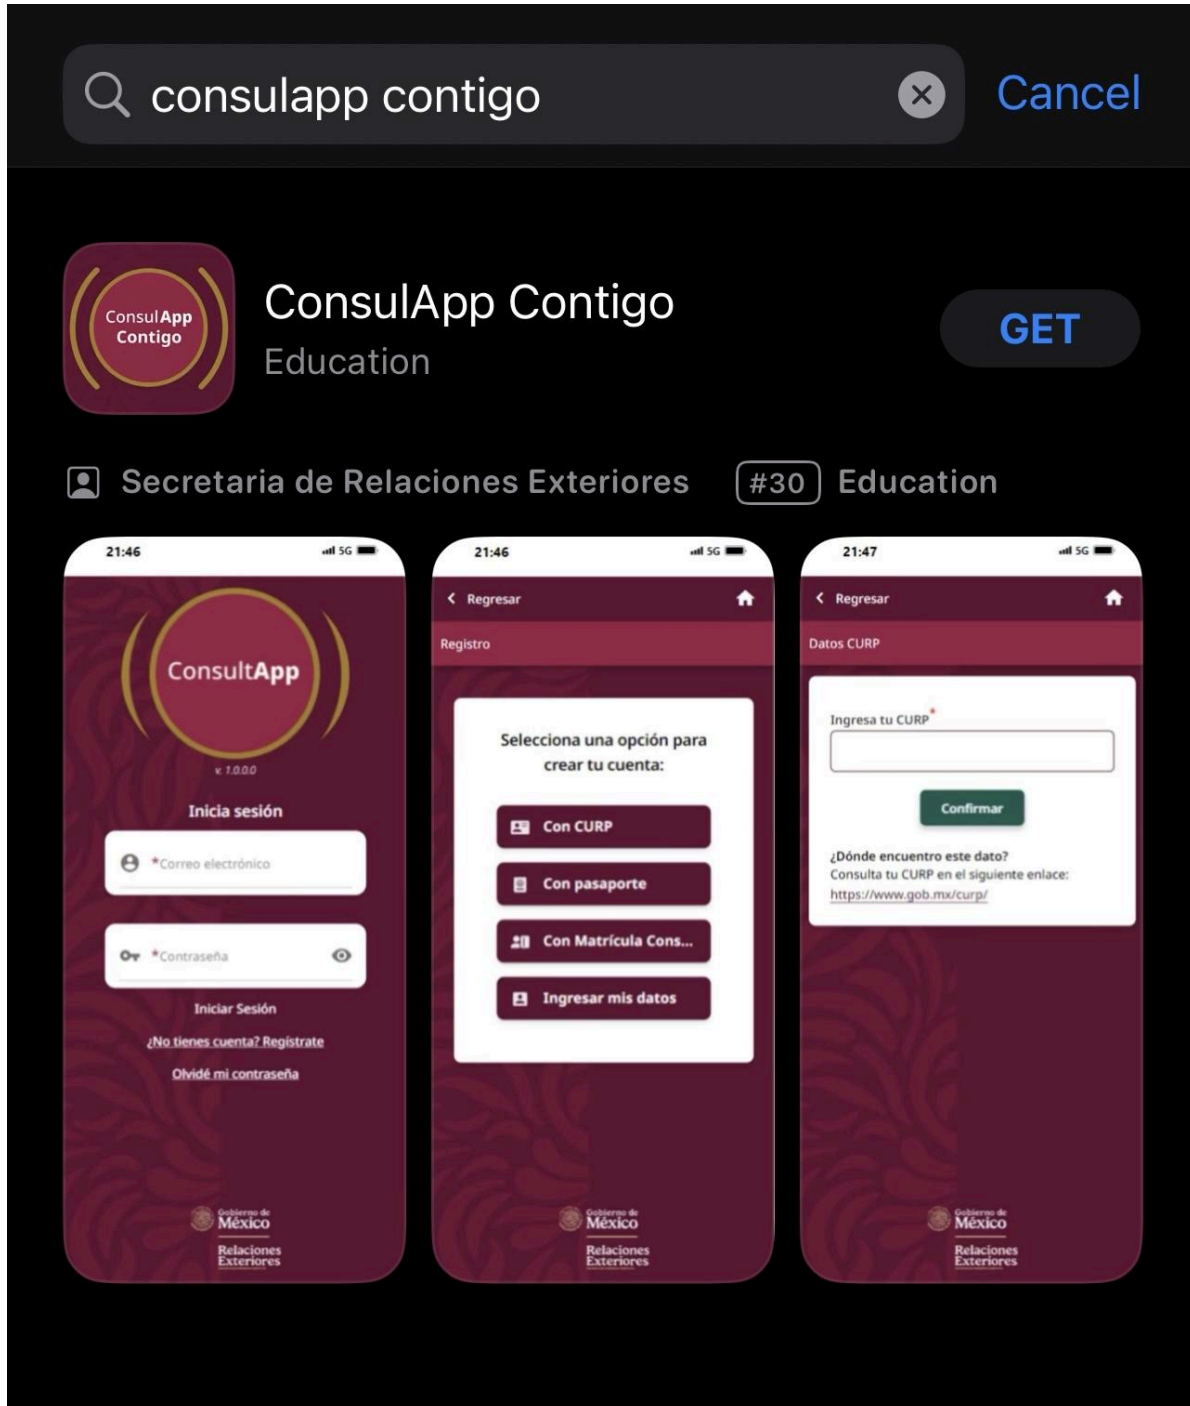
consulapp contigo

Cancel

ConsulApp Contigo

ConsulApp Contigo
Education

GET

Secretaria de Relaciones Exteriores #30 Education

21:46 5G

ConsultApp

v. 1.0.0.0

Inicia sesión

*Correo electrónico

*Contraseña

Iniciar Sesión

¿No tienes cuenta? Registrate

Olvidé mi contraseña

Gobierno de México

Relaciones Exteriores

21:46 5G

Regresar

Registro

Selecciona una opción para crear tu cuenta:

Con CURP

Con pasaporte

Con Matrícula Cons...

Ingresar mis datos

Gobierno de México

Relaciones Exteriores

21:47 5G

Regresar

Datos CURP

Ingresa tu CURP*

Confirmar

¿Dónde encuentro este dato?
Consulta tu CURP en el siguiente enlace:
https://www.gob.mx/curp/

Gobierno de México

Relaciones Exteriores